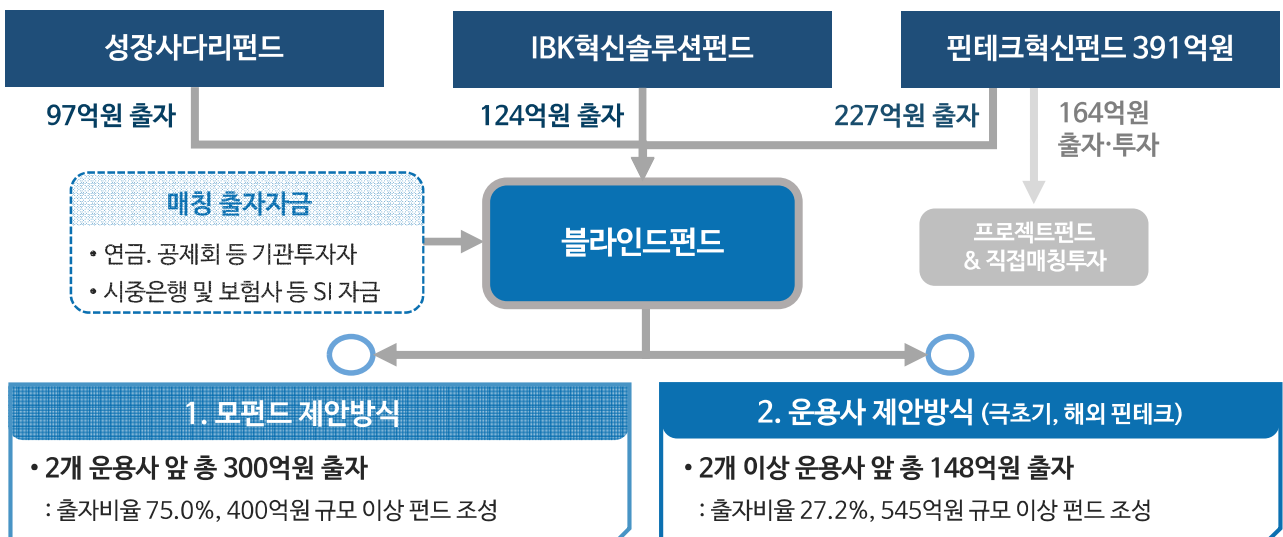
성장사다리펀드

IBK혁신솔루션펀드

핀테크혁신펀드 391억원

97억원 출자

124억원 출자

227억원 출자

164억원 출자·투자

매칭 출자자금

• 연금. 공제회 등 기관투자자

• 시중은행 및 보험사 등 SI 자금

블라인드펀드

프로젝트펀드 & 직접매칭투자

1. 모펀드 제안방식

• 2개 운용사 앞 총 300억원 출자

: 출자비율 75.0%, 400억원 규모 이상 펀드 조성

2. 운용사 제안방식 (극초기, 해외 핀테크)

• 2개 이상 운용사 앞 총 148억원 출자

: 출자비율 27.2%, 545억원 규모 이상 펀드 조성